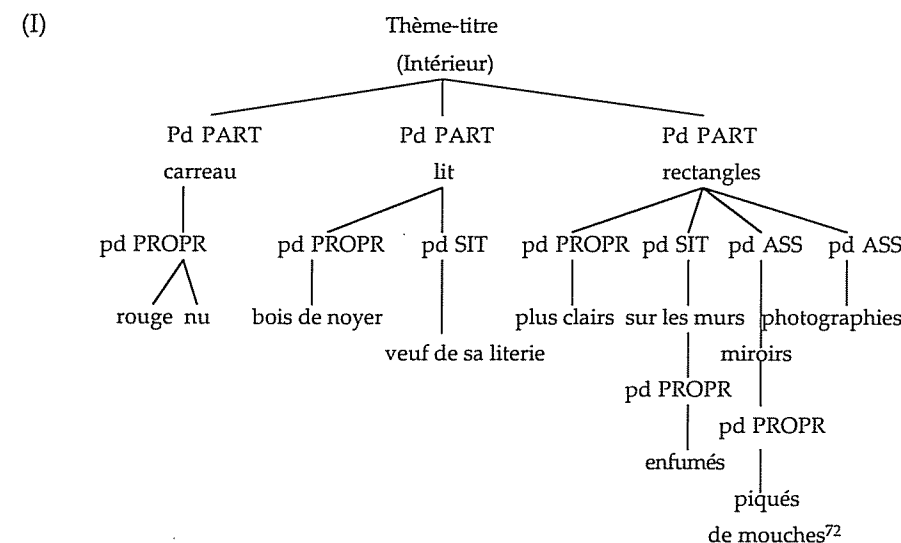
(I)

Thème-titre
(Intérieur)

Pd PART
carreau

pd PROPR

rouge nu

Pd PART
lit

pd PROPR

bois de noyer

pd SIT

veuf de sa literie

Pd PART
rectangles

pd PROPR

plus clairs

pd SIT

sur les murs

pd PROPR

enfumés

pd ASS

miroirs

pd PROPR

piqués
de mouches$^{72}$

pd ASS

photographies